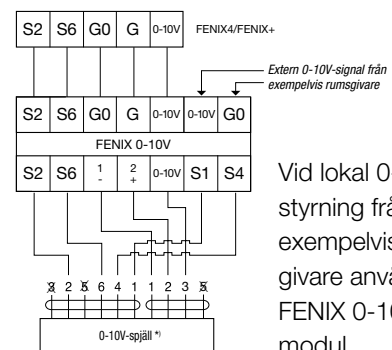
| S2 | S6 | G0 | G | 0-10V |
|---|---|---|---|---|

FENIX4/FENIX+

Extern 0-10V-signal från exempelvis rumsgivare

| S2 | S6 | G0 | G | 0-10V | 0-10V | G0 |
|---|---|---|---|---|---|---|

FENIX 0-10V

| S2 | S6 | 1 - | 2 + | 0-10V | S1 | S4 |
|---|---|---|---|---|---|---|

Vid lokal 0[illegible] styrning frå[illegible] exempelvis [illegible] givare anva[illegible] FENIX 0-10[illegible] modul

$\cancel{4}$ 2 $\cancel{5}$ 6 4 1 1 2 3 $\cancel{5}$

0-10V-spjäll *)